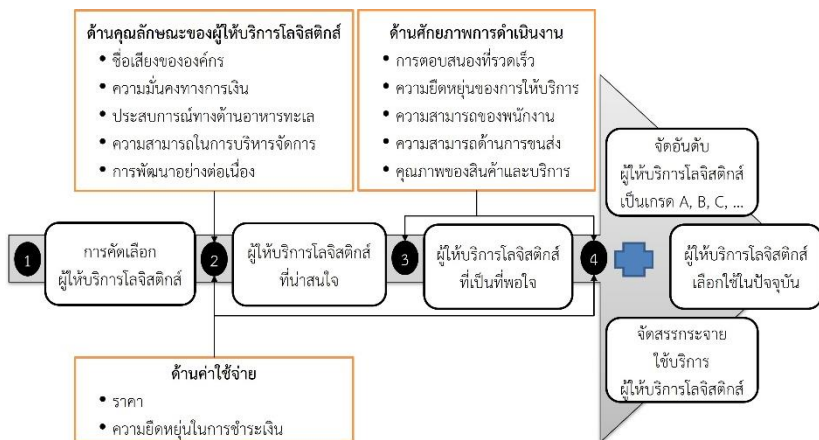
ด้านคุณลักษณะของผู้ให้บริการโลจิสติกส์
• ชื่อเสียงขององค์กร
• ความมั่นคงทางการเงิน
• ประสบการณ์ทางด้านอาหารทะเล
• ความสามารถในการบริหารจัดการ
• การพัฒนาอย่างต่อเนื่อง

ด้านศักยภาพการดำเนินงาน
• การตอบสนองที่รวดเร็ว
• ความยืดหยุ่นของการให้บริการ
• ความสามารถของพนักงาน
• ความสามารถด้านการขนส่ง
• คุณภาพของสินค้าและบริการ

1
การคัดเลือก ผู้ให้บริการโลจิสติกส์

2
ผู้ให้บริการโลจิสติกส์ ที่น่าสนใจ

3
ผู้ให้บริการโลจิสติกส์ ที่เป็นที่พอใจ

4

จัดอันดับ ผู้ให้บริการโลจิสติกส์ เป็นเกรด A, B, C, ...

ผู้ให้บริการโลจิสติกส์ เลือกใช้ในปัจจุบัน

จัดสรรกระจาย ใช้บริการ ผู้ให้บริการโลจิสติกส์

ด้านค่าใช้จ่าย
• ราคา
• ความยืดหยุ่นในการชำระเงิน